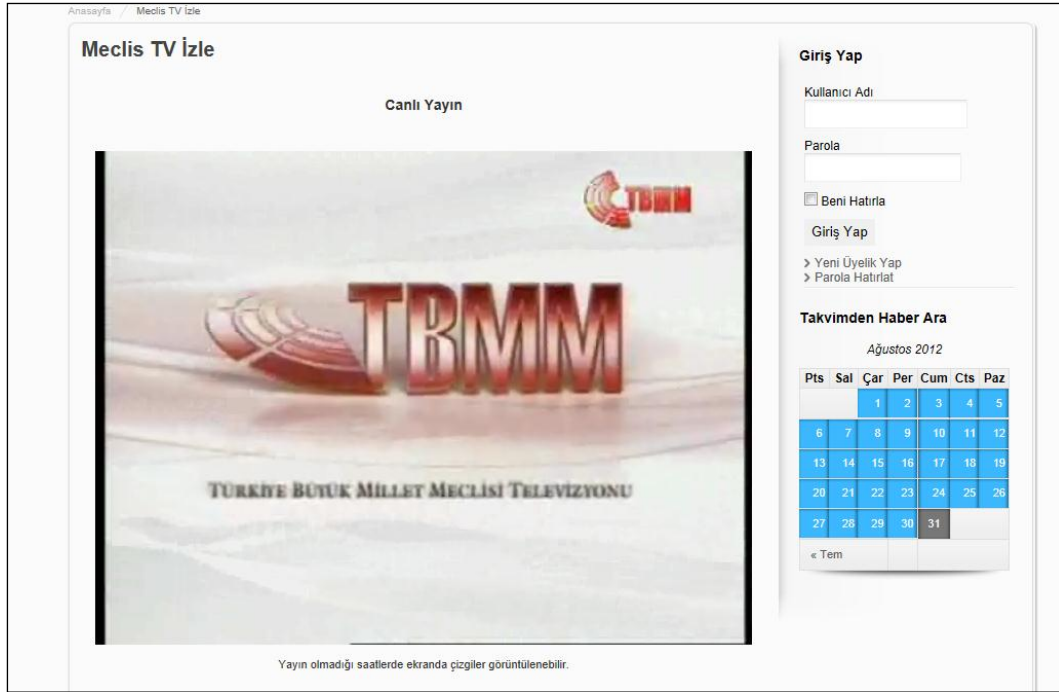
Anasayfa / Meclis TV İzle

Meclis TV İzle

Canlı Yayın

TBMM

TBMM

TÜRKİYE BÜYÜK MİLLET MECLİSİ TELEVİZYONU

Yayın olmadığı saatlerde ekranda çizgiler görüntülenebilir.

Giriş Yap

Kullanıcı Adı

Parola

Beni Hatırla

Giriş Yap

> Yeni Üyelik Yap
> Parola Hatırlat

Takvimden Haber Ara

Ağustos 2012

| Pts | Sal | Çar | Per | Cum | Cts | Paz |
|---|---|---|---|---|---|---|
| | | 1 | 2 | 3 | 4 | 5 |
| 6 | 7 | 8 | 9 | 10 | 11 | 12 |
| 13 | 14 | 15 | 16 | 17 | 18 | 19 |
| 20 | 21 | 22 | 23 | 24 | 25 | 26 |
| 27 | 28 | 29 | 30 | 31 | | |

« Tem